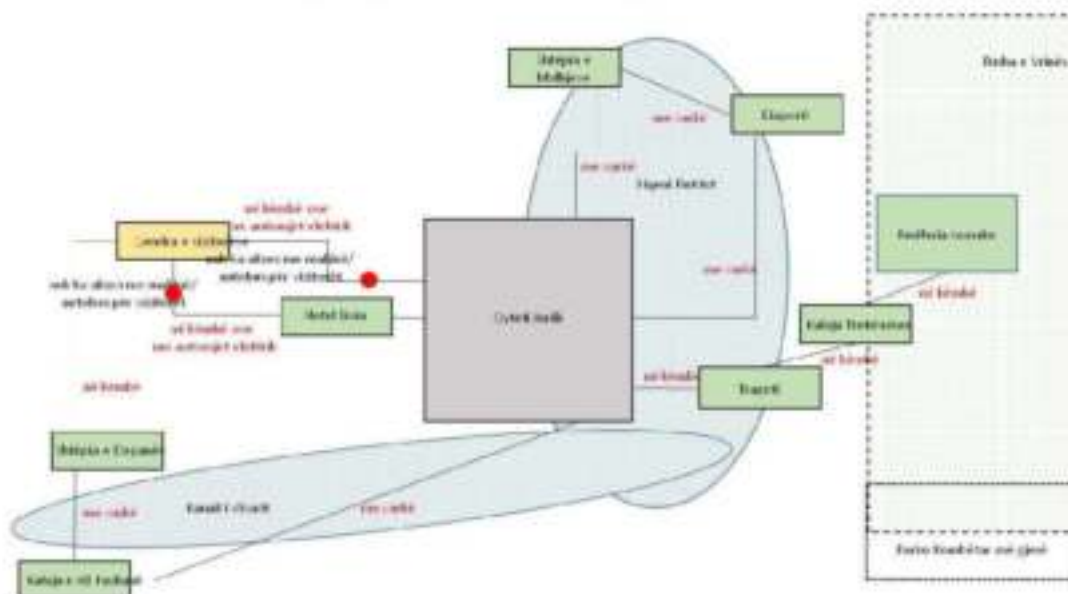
Shtëpia e Mbilljeve

Kisha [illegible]

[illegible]

Hipani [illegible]

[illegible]

Rruga e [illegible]

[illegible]

Qendra e vizitorëve

me këmbë ose me automjet elektrik

me këmbë ose me automjet elektrik

me këmbë ose me makinë/ autobus për vizitorët

me këmbë ose me makinë/ autobus për vizitorët

Hoteli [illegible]

me këmbë ose me automjet elektrik

Qyteti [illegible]

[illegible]

me këmbë

Kalaja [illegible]

me këmbë

me këmbë

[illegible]

me këmbë

Shtëpia e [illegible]

me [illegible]

Kanali i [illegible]

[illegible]

Kalaja e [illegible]

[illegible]